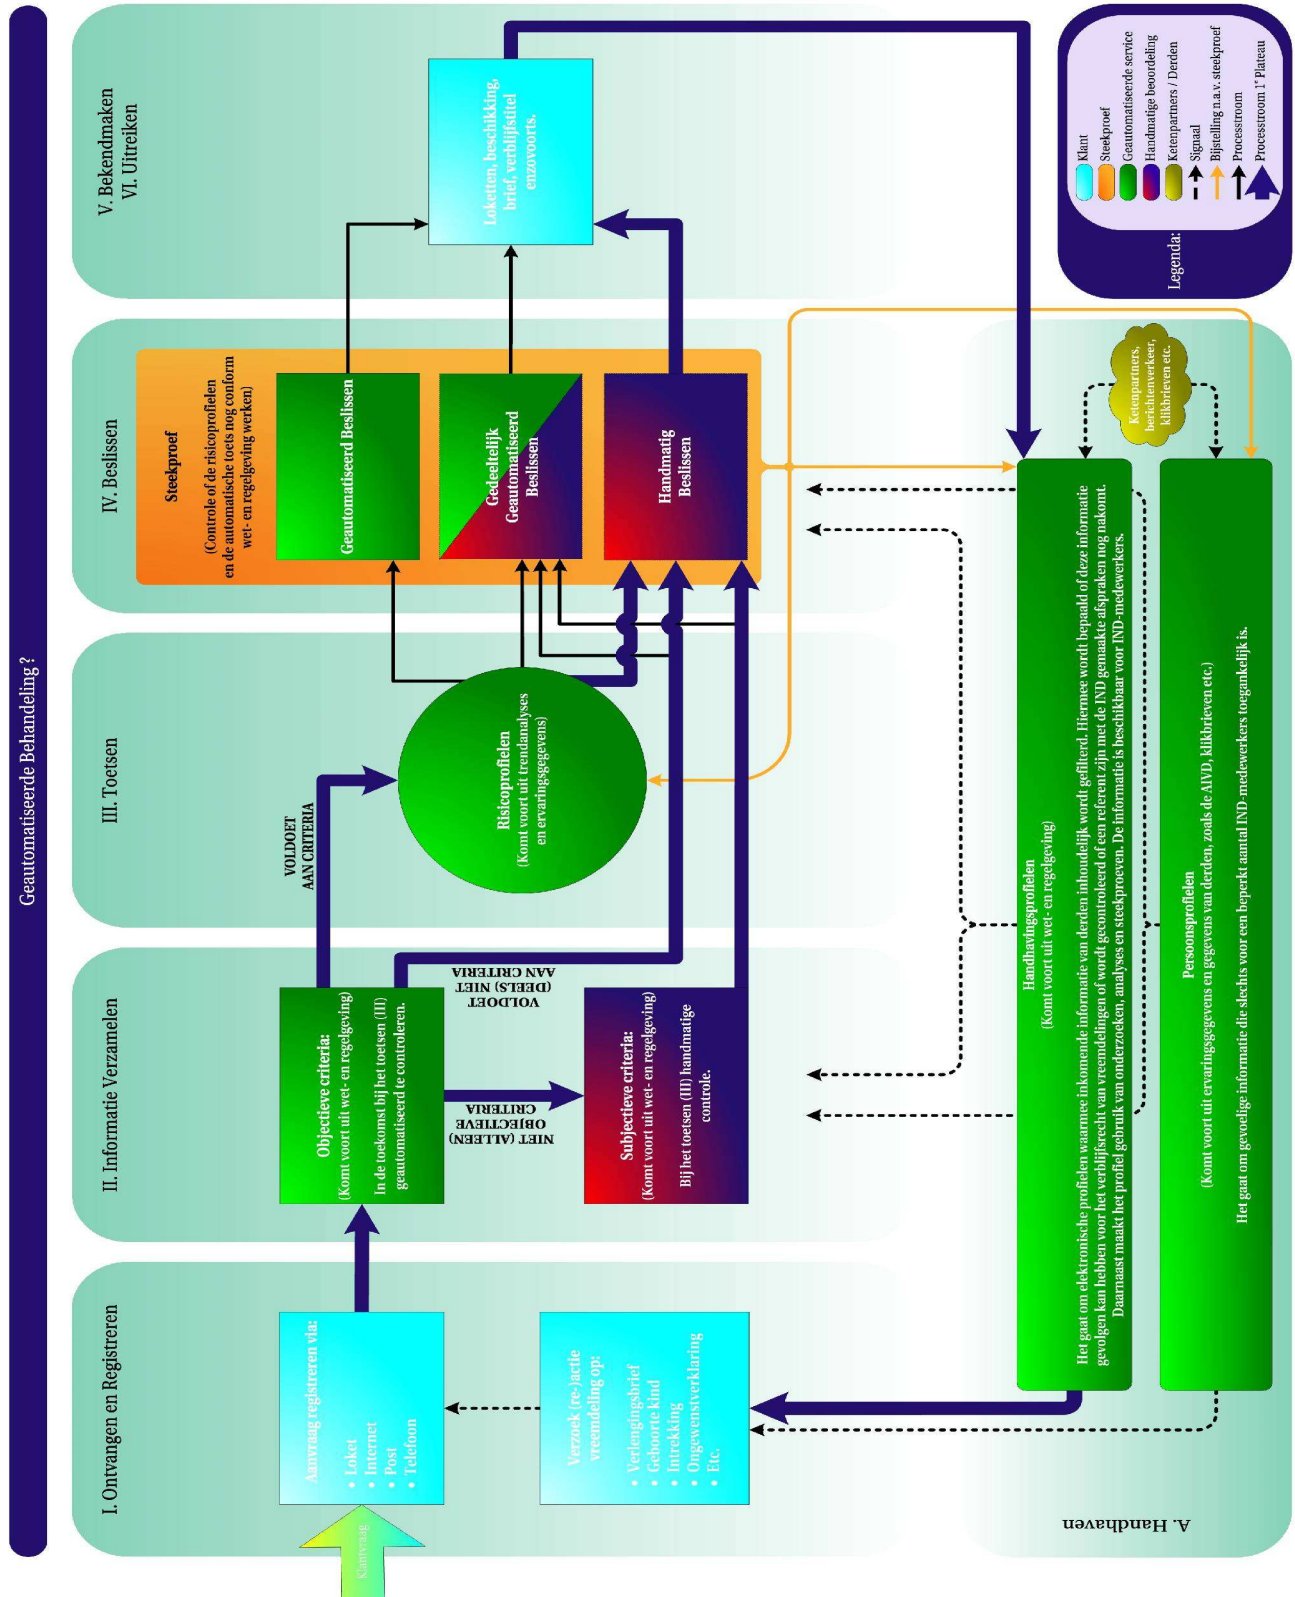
Geautomatiseerde Behandeling ?

I. Ontvangen en Registreren

Klantvraag

Aanvraag registreren via:
• Loket
• Internet
• Post
• Telefoon

Verzoek (re-)actie vreemdeling op:
• Verlengingsbrief
• Geboorte kind
• Intrekking
• Ongewenstverklaring
• Etc.

II. Informatie Verzamelen

Objectieve criteria:
(Komt voort uit wet- en regelgeving)
In de toekomst bij het toetsen (III) geautomatiseerd te controleren.

NIET (ALLEEN) OBJECTIEVE CRITERIA

Subjectieve criteria:
(Komt voort uit wet- en regelgeving)
Bij het toetsen (III) handmatige controle.

VOLDOET (DEELS) NIET AAN CRITERIA

III. Toetsen

VOLDOET AAN CRITERIA

Risicoprofielen
(Komt voort uit trendanalyses en ervaringsgegevens)

IV. Beslissen

Steekproef
(Controle of de risicoprofielen en de automatische toets nog conform wet- en regelgeving werken)

Geautomatiseerd Beslissen

Gedeeltelijk Geautomatiseerd Beslissen

Handmatig Beslissen

V. Bekendmaken
VI. Uitreiken

Loketten, beschikking, brief, verblijfstitel enzovoorts.

Legenda:
Klant
Steekproef
Geautomatiseerde service
Handmatige beoordeling
Ketenpartners / Derden
Signaal
Bijstelling n.a.v. steekproef
Processtroom
Processtroom 1e Plateau

Ketenpartners, berichtenverkeer, klikbrieven etc.

Handhavingsprofielen
(Komt voort uit wet- en regelgeving)
Het gaat om elektronische profielen waarmee inkomende informatie van derden inhoudelijk wordt gefilterd. Hiermee wordt bepaald of deze informatie gevolgen kan hebben voor het verblijfsrecht van vreemdelingen of wordt gecontroleerd of een referent zijn met de IND gemaakte afspraken nog nakomt. Daarnaast maakt het profiel gebruik van onderzoeken, analyses en steekproeven. De informatie is beschikbaar voor IND-medewerkers.

Persoonsprofielen
(Komt voort uit ervaringsgegevens en gegevens van derden, zoals de AIVD, klikbrieven etc.)
Het gaat om gevoelige informatie die slechts voor een beperkt aantal IND-medewerkers toegankelijk is.

A. Handhaven